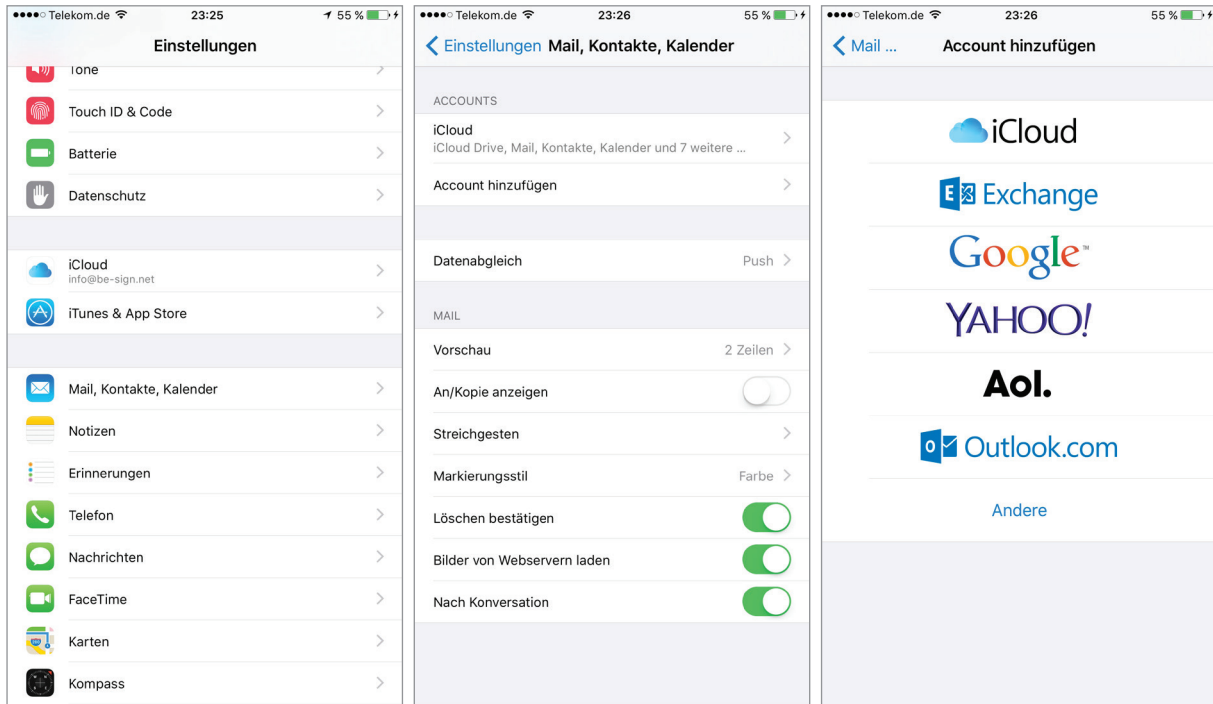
●●●●○ Telekom.de 23:25 55 %

Einstellungen

Töne

Touch ID & Code

Batterie

Datenschutz

iCloud
info@be-sign.net

iTunes & App Store

Mail, Kontakte, Kalender

Notizen

Erinnerungen

Telefon

Nachrichten

FaceTime

Karten

Kompass

●●●●○ Telekom.de 23:26 55 %

< Einstellungen Mail, Kontakte, Kalender

ACCOUNTS

iCloud
iCloud Drive, Mail, Kontakte, Kalender und 7 weitere ...

Account hinzufügen

Datenabgleich Push

MAIL

Vorschau 2 Zeilen

An/Kopie anzeigen

Streichgesten

Markierungsstil Farbe

Löschen bestätigen

Bilder von Webservern laden

Nach Konversation

●●●●○ Telekom.de 23:26 55 %

< Mail ... Account hinzufügen

iCloud

Exchange

Google™

YAHOO!

Aol.

Outlook.com

Andere